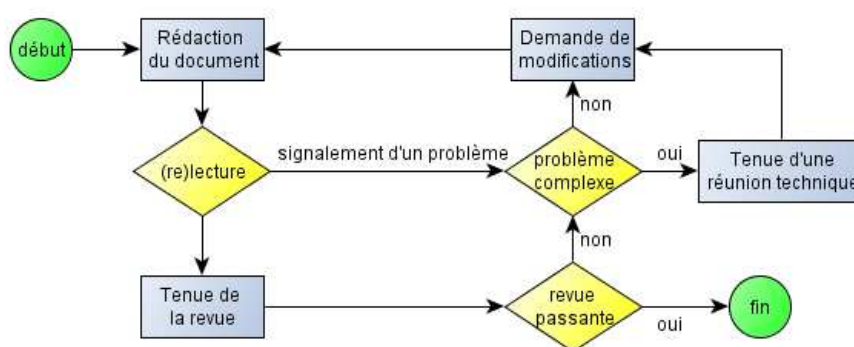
début

Rédaction du document

Demande de modifications

non

(re)lecture

signalement d'un problème

problème complexe

oui

Tenue d'une réunion technique

non

Tenue de la revue

revue passante

oui

fin